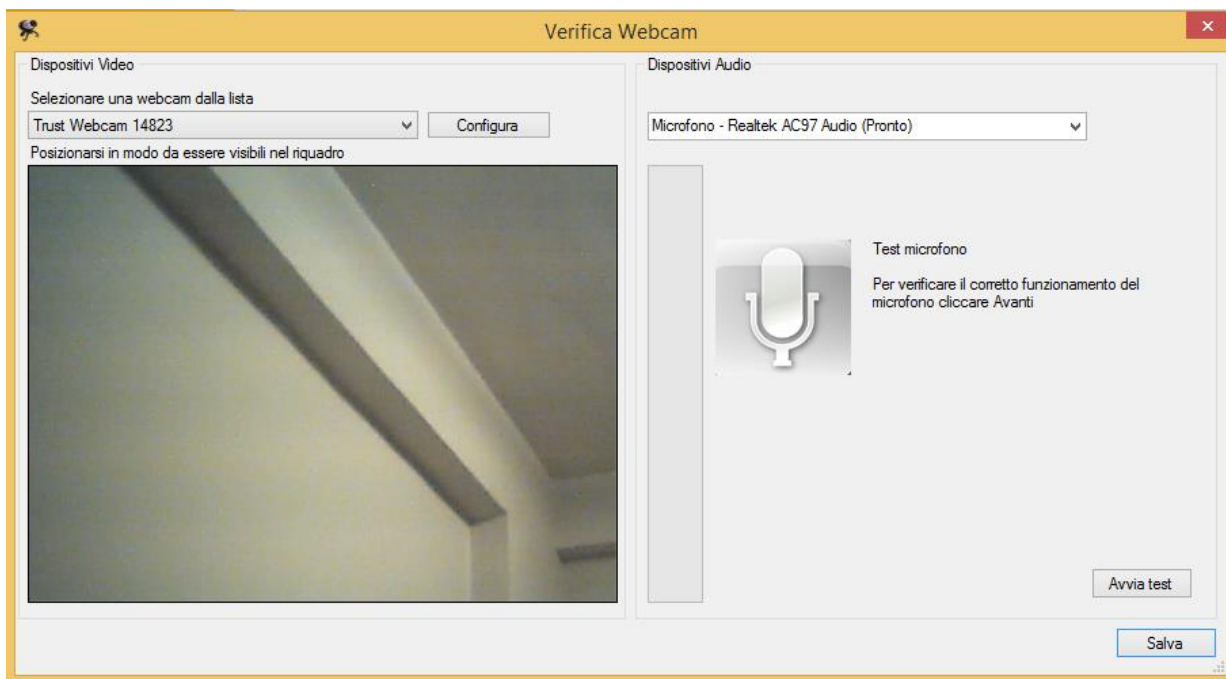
Verifica Webcam

Dispositivi Video

Selezionare una webcam dalla lista

Trust Webcam 14823

Configura

Posizionarsi in modo da essere visibili nel riquadro

Dispositivi Audio

Microfono - Realtek AC97 Audio (Pronto)

Test microfono

Per verificare il corretto funzionamento del microfono cliccare Avanti

Avvia test

Salva